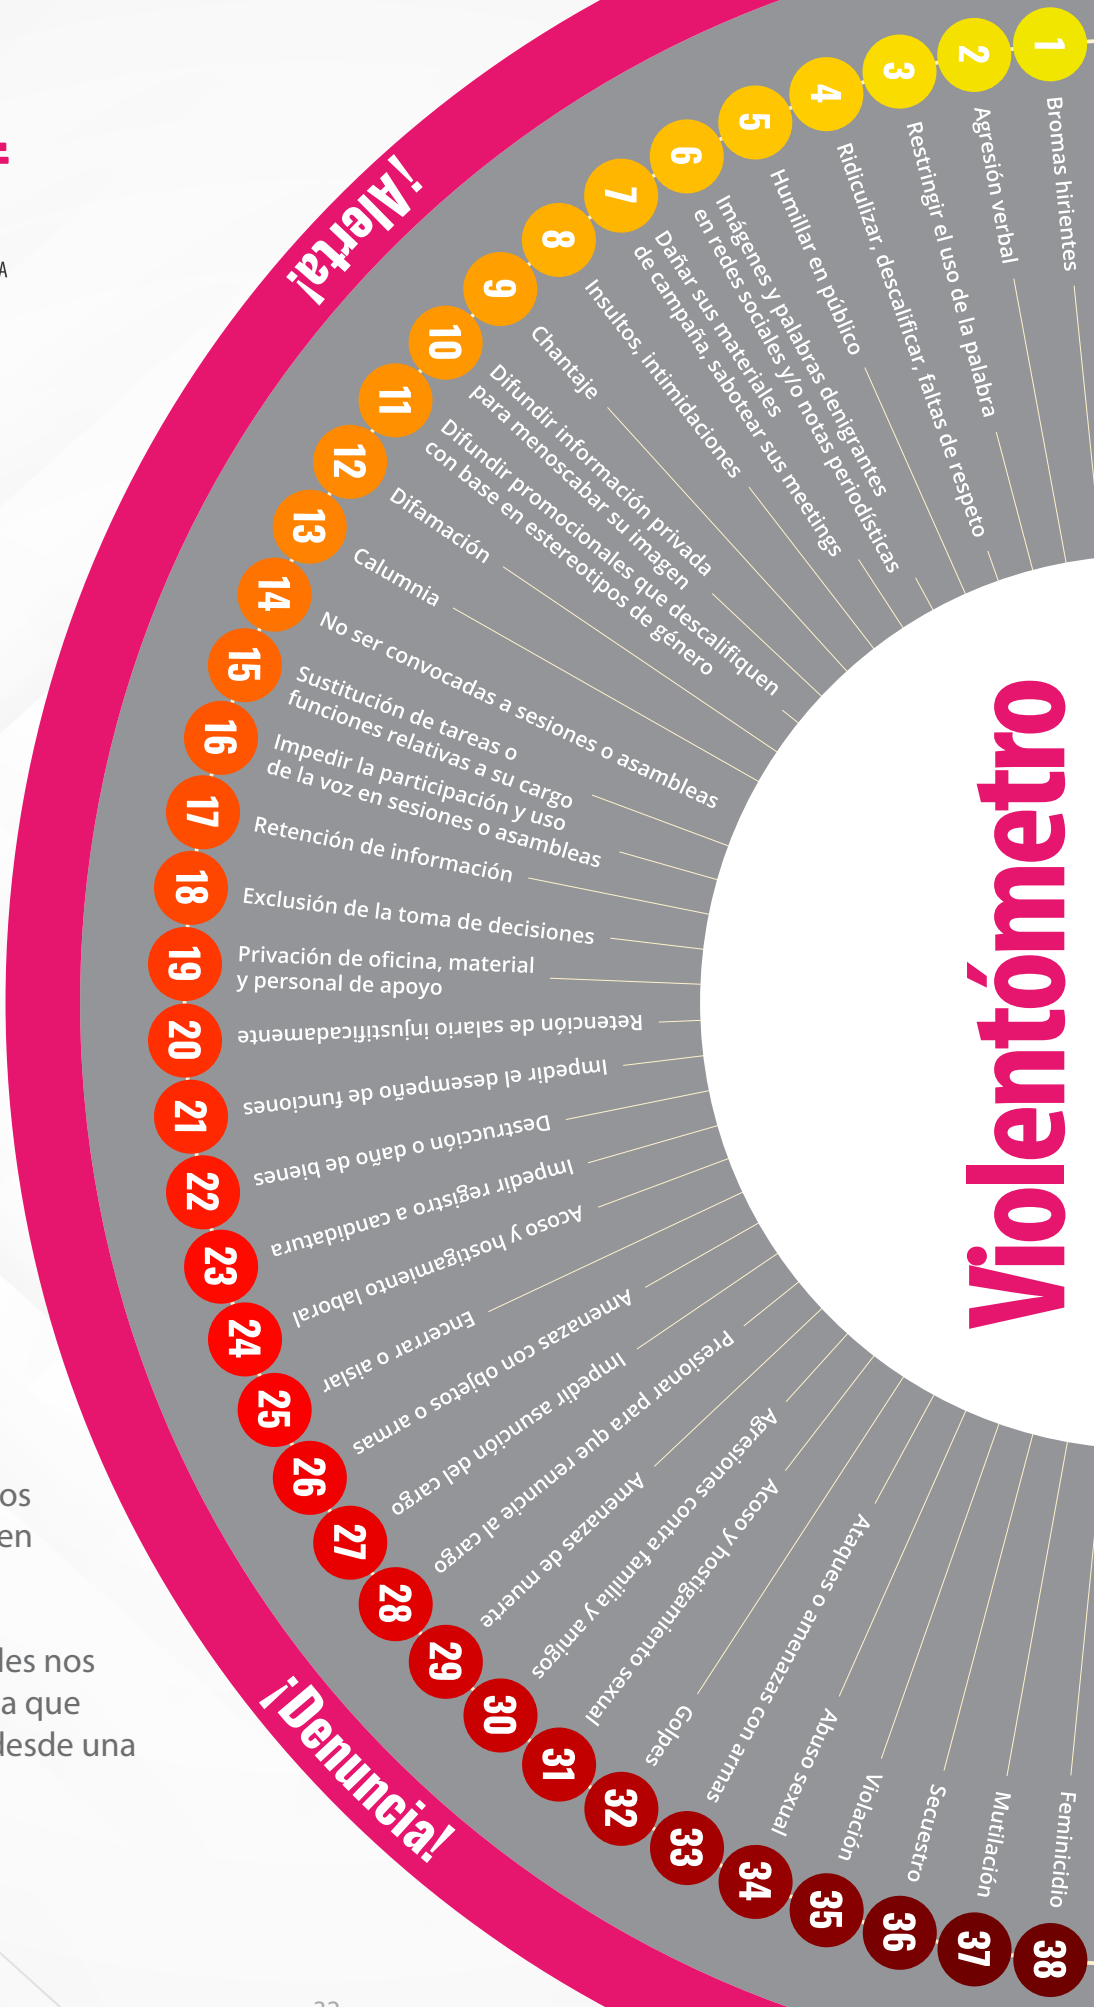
:

A

¡Alerta!

1 Bromas hirientes
2 Agresión verbal
3 Restringir el uso de la palabra
4 Ridiculizar, descalificar, faltas de respeto
5 Humillar en público
6 Imágenes y palabras denigrantes en redes sociales y/o notas periodísticas
7 Dañar sus materiales de campaña, sabotear sus meetings
8 Insultos, intimidaciones
9 Chantaje
10 Difundir información privada para menoscabar su imagen
11 Difundir promocionales que descalifiquen con base en estereotipos de género
12 Difamación
13 Calumnia
14 No ser convocadas a sesiones o asambleas
15 Sustitución de tareas o funciones relativas a su cargo
16 Impedir la participación y uso de la voz en sesiones o asambleas
17 Retención de información
18 Exclusión de la toma de decisiones
19 Privación de oficina, material y personal de apoyo
20 Retención de salario injustificadamente
21 Impedir el desempeño de funciones
22 Destrucción o daño de bienes
23 Impedir registro a candidatura
24 Acoso y hostigamiento laboral
25 Encerrar o aislar
26 Amenazas con objetos o armas
27 Impedir asunción del cargo
28 Presionar para que renuncie al cargo
29 Amenazas de muerte
30 Agresiones contra familia y amigos
31 Acoso y hostigamiento sexual
32 Golpes
33 Ataques o amenazas con armas
34 Abuso sexual
35 Violación
36 Secuestro
37 Mutilación
38 Feminicidio

Violentómetro

¡Denuncia!

os
en

les nos
a que
lesde una

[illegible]